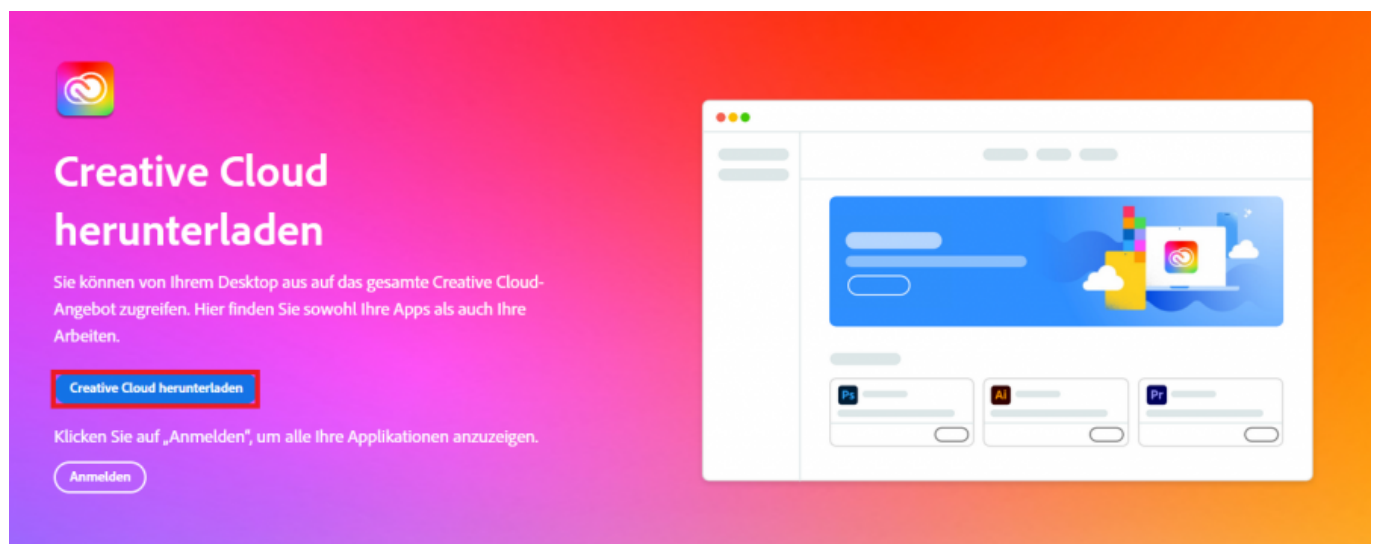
Creative Cloud herunterladen

Sie können von Ihrem Desktop aus auf das gesamte Creative Cloud-Angebot zugreifen. Hier finden Sie sowohl Ihre Apps als auch Ihre Arbeiten.

Creative Cloud herunterladen

Klicken Sie auf „Anmelden", um alle Ihre Applikationen anzuzeigen.

Anmelden

Ps

Ai

Pr